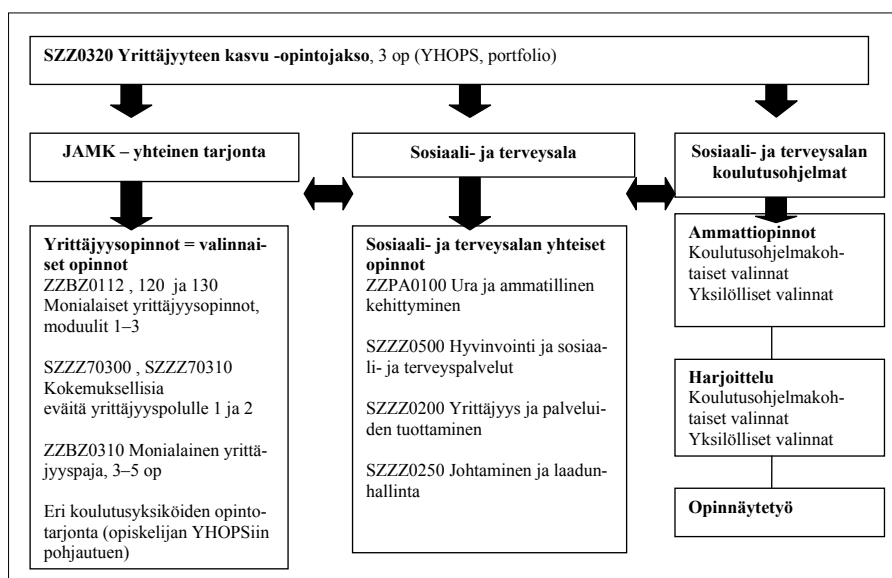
**SZZ0320 Yrittäjyyteen kasvu -opintojakso**, 3 op (YHOPS, portfolio)

**JAMK – yhteinen tarjonta**

**Sosiaali- ja terveysala**

**Sosiaali- ja terveysalan koulutusohjelmat**

**Yrittäjyysopinnot = valinnaiset opinnot**
ZZBZ0112 , 120 ja 130 Monialaiset yrittäjyysopinnot, moduulit 1–3

SZZZ70300 , SZZZ70310 Kokemuksellisia eväitä yrittäjyyspolulle 1 ja 2

ZZBZ0310 Monialainen yrittäjyyspaja, 3–5 op

Eri koulutusyksiköiden opintotarjonta (opiskelijan YHOPSiin pohjautuen)

**Sosiaali- ja terveysalan yhteiset opinnot**
ZZPA0100 Ura ja ammatillinen kehittyminen

SZZZ0500 Hyvinvointi ja sosiaali- ja terveyspalvelut

SZZZ0200 Yrittäjyys ja palveluiden tuottaminen

SZZZ0250 Johtaminen ja laadunhallinta

**Ammattiopinnot**
Koulutusohjelmakohtaiset valinnat
Yksilölliset valinnat

**Harjoittelu**
Koulutusohjelmakohtaiset valinnat
Yksilölliset valinnat

**Opinnäytetyö**